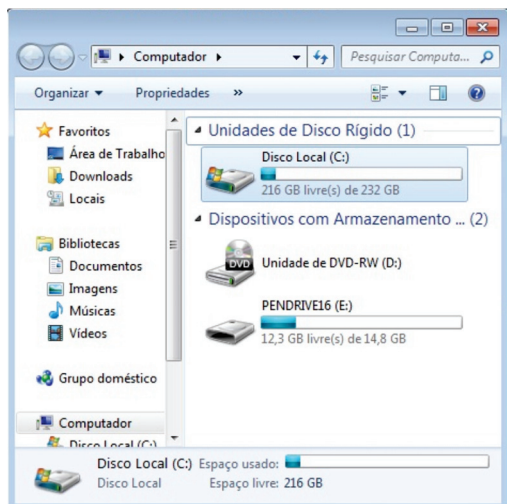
Computador ▸

Pesquisar Computa...

Organizar ▾ Propriedades »

Favoritos
Área de Trabalho
Downloads
Locais

Bibliotecas
Documentos
Imagens
Músicas
Vídeos

Grupo doméstico

Computador
Disco Local (C:)

Unidades de Disco Rígido (1)

Disco Local (C:)
216 GB livre(s) de 232 GB

Dispositivos com Armazenamento ... (2)

DVD
Unidade de DVD-RW (D:)

PENDRIVE16 (E:)
12,3 GB livre(s) de 14,8 GB

Disco Local (C:) Espaço usado:
Disco Local Espaço livre: 216 GB